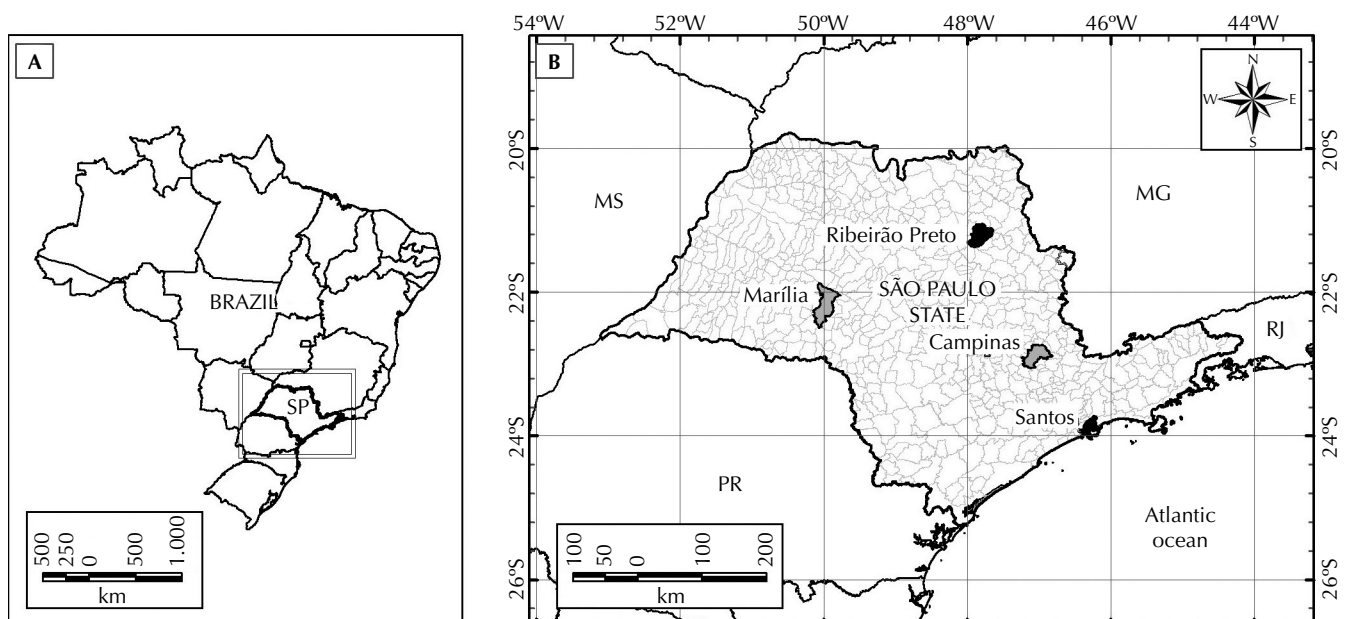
A

BRAZIL

SP

500 250 0 500 1.000

km

54ºW 52ºW 50ºW 48ºW 46ºW 44ºW

B

N
W E
S

20ºS 20ºS

MS

MG

Ribeirão Preto

22ºS 22ºS

Marília

SÃO PAULO STATE

Campinas

RJ

Santos

24ºS 24ºS

PR

Atlantic ocean

100 50 0 100 200

km

26ºS 26ºS